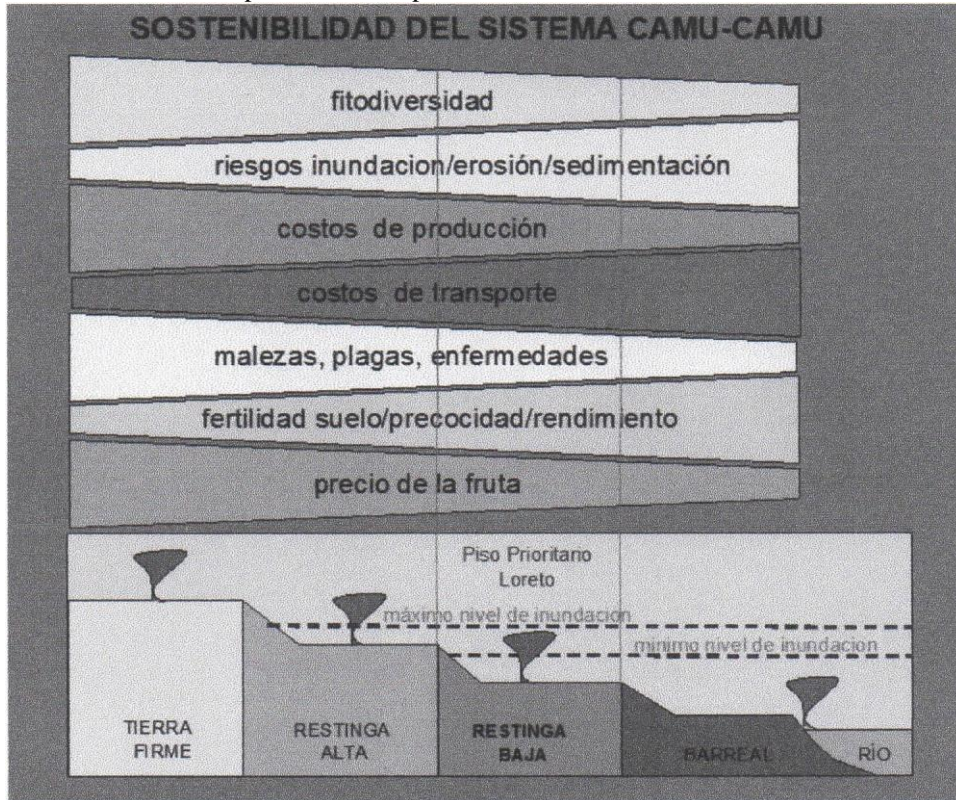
SOSTENIBILIDAD DEL SISTEMA CAMU-CAMU

fitodiversidad

riesgos inundacion/erosión/sedimentación

costos de producción

costos de transporte

malezas, plagas, enfermedades

fertilidad suelo/precocidad/rendimiento

precio de la fruta

Piso Prioritario Loreto

máximo nivel de inundacion

mínimo nivel de inundacion

TIERRA FIRME

RESTINGA ALTA

RESTINGA BAJA

BARREAL

RÍO